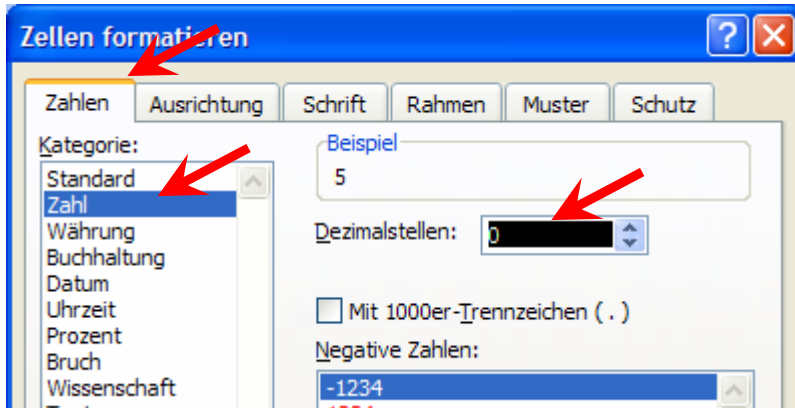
Zellen formatieren

?

Zahlen | Ausrichtung | Schrift | Rahmen | Muster | Schutz

Kategorie:
Standard
Zahl
Währung
Buchhaltung
Datum
Uhrzeit
Prozent
Bruch
Wissenschaft

Beispiel
5

Dezimalstellen: 0

Mit 1000er-Trennzeichen ( . )

Negative Zahlen:
-1234
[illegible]